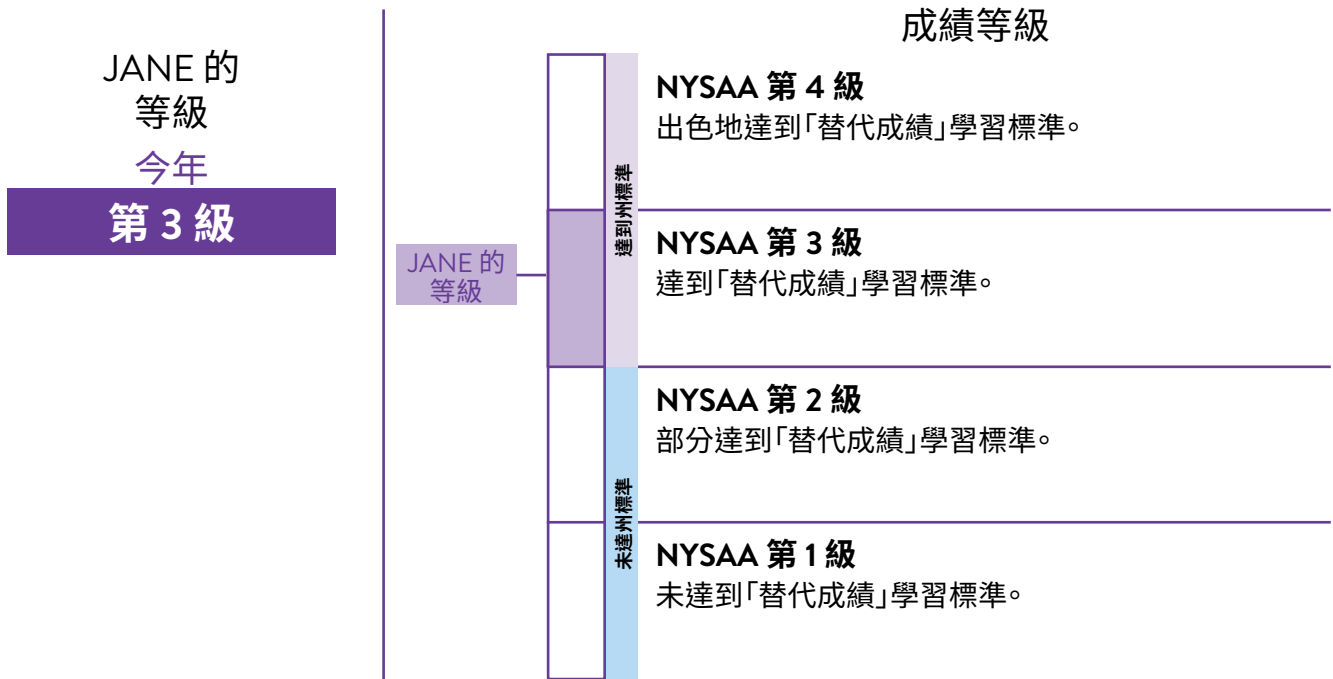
JANE 的等級

今年

第 3 級

成績等級

JANE 的等級

達到州標準

未達州標準

NYSAA 第 4 級
出色地達到「替代成績」學習標準。

NYSAA 第 3 級
達到「替代成績」學習標準。

NYSAA 第 2 級
部分達到「替代成績」學習標準。

NYSAA 第 1 級
未達到「替代成績」學習標準。